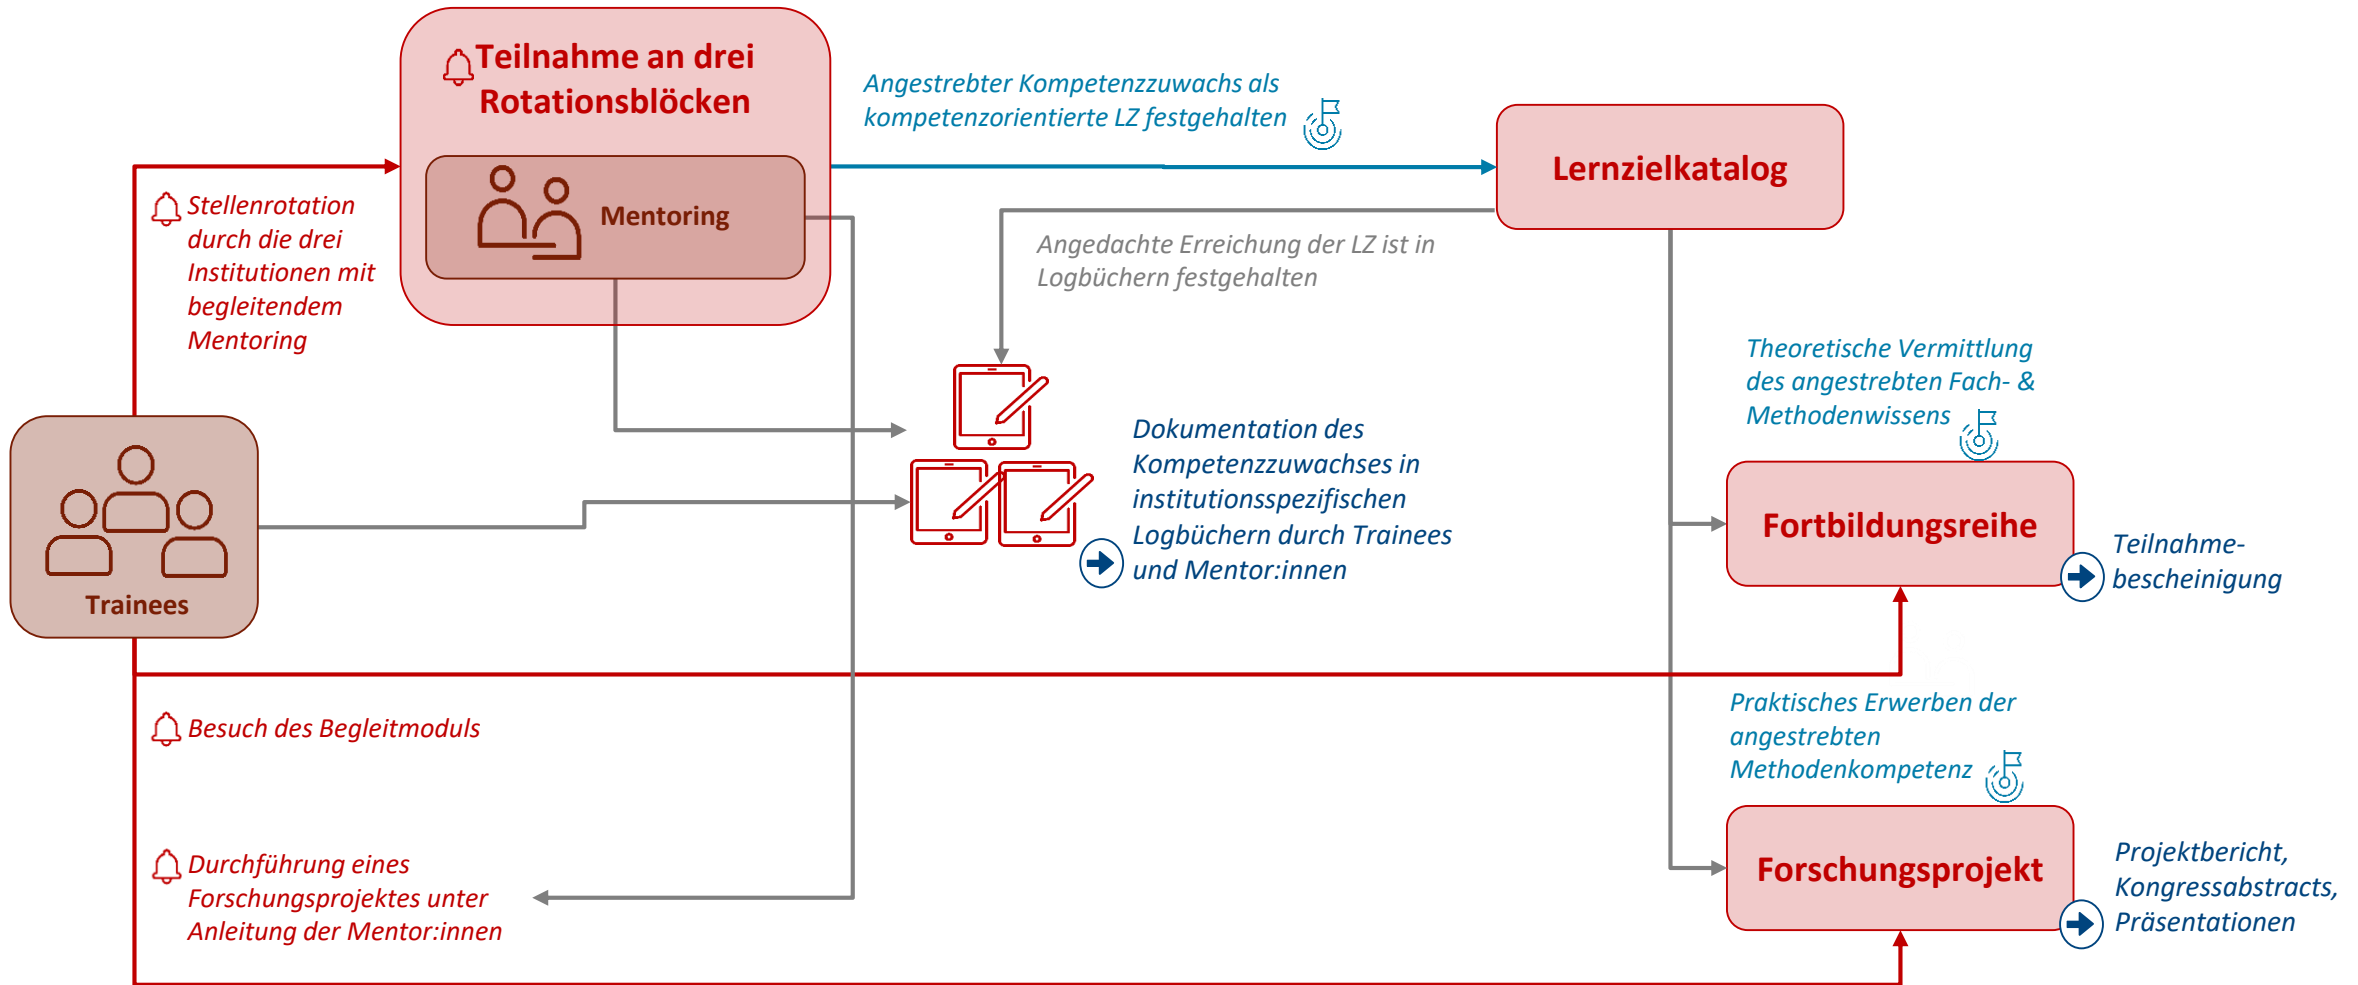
Teilnahme an drei Rotationsblöcken

Mentoring

Angestrebter Kompetenzzuwachs als kompetenzorientierte LZ festgehalten

Lernzielkatalog

Stellenrotation durch die drei Institutionen mit begleitendem Mentoring

Angedachte Erreichung der LZ ist in Logbüchern festgehalten

Theoretische Vermittlung des angestrebten Fach- & Methodenwissens

Dokumentation des Kompetenzzuwachses in institutionsspezifischen Logbüchern durch Trainees und Mentor:innen

Trainees

Fortbildungsreihe

Teilnahme-bescheinigung

Besuch des Begleitmoduls

Praktisches Erwerben der angestrebten Methodenkompetenz

Durchführung eines Forschungsprojektes unter Anleitung der Mentor:innen

Forschungsprojekt

Projektbericht, Kongressabstracts, Präsentationen